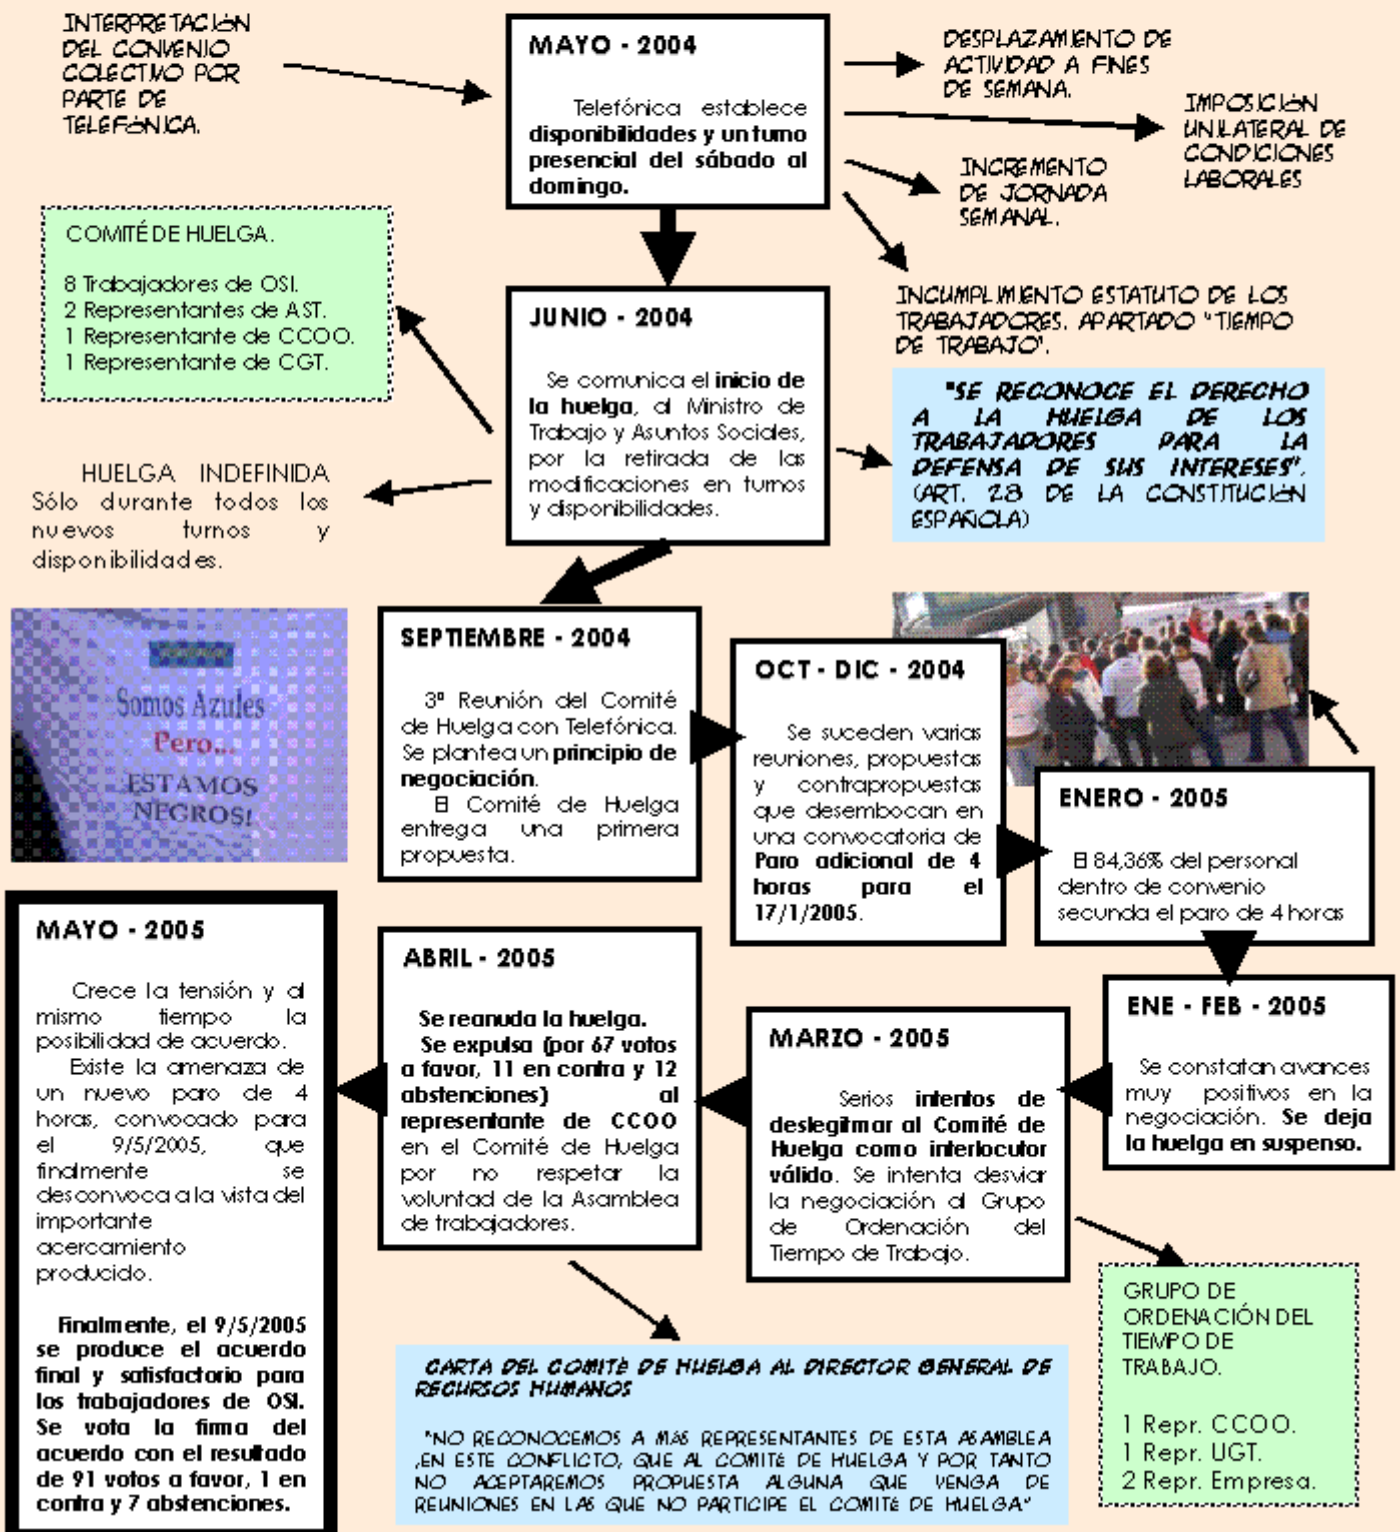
INTERPRETACIÓN DEL CONVENIO COLECTIVO POR PARTE DE TELEFÓNICA.

MAYO - 2004

Telefónica establece disponibilidades y un turno presencial del sábado al domingo.

DESPLAZAMIENTO DE ACTIVIDAD A FINES DE SEMANA.

IMPOSICIÓN UNILATERAL DE CONDICIONES LABORALES

INCREMENTO DE JORNADA SEMANAL.

INCUMPLIMIENTO ESTATUTO DE LOS TRABAJADORES. APARTADO "TIEMPO DE TRABAJO".

COMITÉ DE HUELGA.

8 Trabajadores de OSI.
2 Representantes de AST.
1 Representante de CCOO.
1 Representante de CGT.

JUNIO - 2004

Se comunica el inicio de la huelga, al Ministro de Trabajo y Asuntos Sociales, por la retirada de las modificaciones en turnos y disponibilidades.

"SE RECONOCE EL DERECHO A LA HUELGA DE LOS TRABAJADORES PARA LA DEFENSA DE SUS INTERESES". (ART. 28 DE LA CONSTITUCIÓN ESPAÑOLA)

HUELGA INDEFINIDA
Sólo durante todos los nuevos turnos y disponibilidades.

Somos Azules
Pero...
ESTAMOS NEGROS!

SEPTIEMBRE - 2004

3ª Reunión del Comité de Huelga con Telefónica. Se plantea un principio de negociación.
El Comité de Huelga entrega una primera propuesta.

OCT - DIC - 2004

Se suceden varias reuniones, propuestas y contrapropuestas que desembocan en una convocatoria de Paro adicional de 4 horas para el 17/1/2005.

ENERO - 2005

El 84,36% del personal dentro de convenio secunda el paro de 4 horas

MAYO - 2005

Crece la tensión y al mismo tiempo la posibilidad de acuerdo.
Existe la amenaza de un nuevo paro de 4 horas, convocado para el 9/5/2005, que finalmente se desconvoca a la vista del importante acercamiento producido.

Finalmente, el 9/5/2005 se produce el acuerdo final y satisfactorio para los trabajadores de OSI. Se vota la firma del acuerdo con el resultado de 91 votos a favor, 1 en contra y 7 abstenciones.

ABRIL - 2005

Se reanuda la huelga.
Se expulsa (por 67 votos a favor, 11 en contra y 12 abstenciones) al representante de CCOO en el Comité de Huelga por no respetar la voluntad de la Asamblea de trabajadores.

MARZO - 2005

Serios intentos de deslegitimar al Comité de Huelga como interlocutor válido. Se intenta desviar la negociación al Grupo de Ordenación del Tiempo de Trabajo.

ENE - FEB - 2005

Se constatan avances muy positivos en la negociación. Se deja la huelga en suspenso.

CARTA DEL COMITÉ DE HUELGA AL DIRECTOR GENERAL DE RECURSOS HUMANOS

"NO RECONOCEMOS A MÁS REPRESENTANTES DE ESTA ASAMBLEA ,EN ESTE CONFLICTO, QUE AL COMITÉ DE HUELGA Y POR TANTO NO ACEPTAREMOS PROPUESTA ALGUNA QUE VENGA DE REUNIONES EN LAS QUE NO PARTICIPE EL COMITÉ DE HUELGA"

GRUPO DE ORDENACIÓN DEL TIEMPO DE TRABAJO.

1 Repr. CCOO.
1 Repr. UGT.
2 Repr. Empresa.